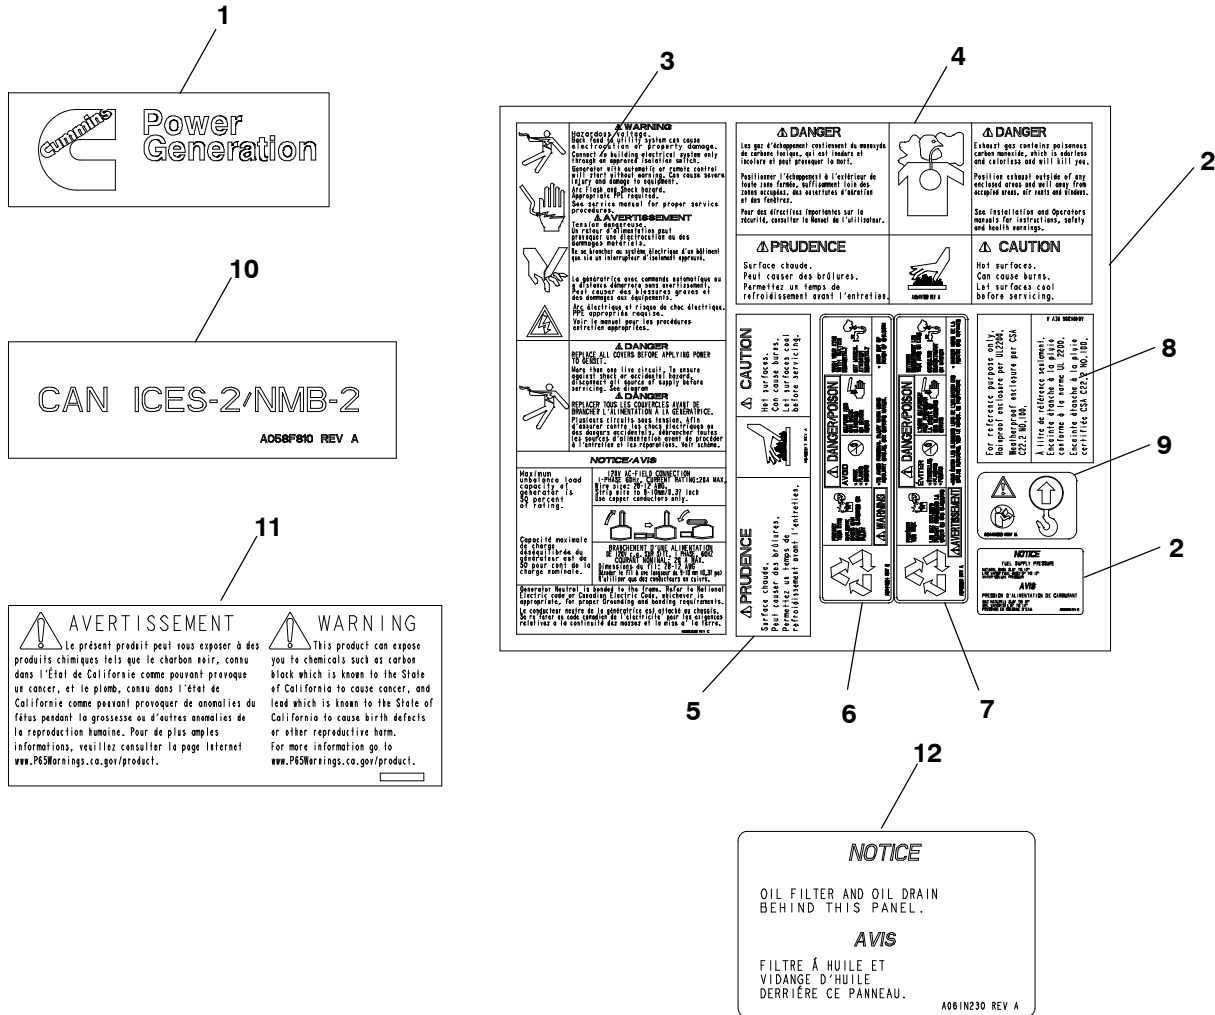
1

Cummins Power Generation

10

CAN ICES-2/NMB-2

A058F810 REV A

11

AVERTISSEMENT

Le présent produit peut vous exposer à des produits chimiques tels que le charbon noir, connu dans l'État de Californie comme pouvant provoquer un cancer, et le plomb, connu dans l'état de Californie comme pouvant provoquer de anomalies du fétus pendant la grossesse ou d'autres anomalies de la reproduction humaine. Pour de plus amples informations, veuillez consulter la page Internet www.P65Warnings.ca.gov/product.

WARNING

This product can expose you to chemicals such as carbon black which is known to the State of California to cause cancer, and lead which is known to the State of California to cause birth defects or other reproductive harm. For more information go to www.P65Warnings.ca.gov/product.

3

4

2

⚠ WARNING

Hazardous Voltage. Back feed to utility system can cause electrocution or property damage. Connect to building electrical system only through an approved isolation switch.

Generator with automatic or remote control will start without warning. Can cause severe injury and damage to equipment.

Arc Flash and Shock hazard. Appropriate PPE required.

See service manual for proper service procedures.

⚠ AVERTISSEMENT

Tension dangereuse. Un retour d'alimentation peut provoquer une électrocution ou des dommages matériels.

Ne se brancher au système électrique d'un bâtiment que via un interrupteur d'isolement approuvé.

La génératrice avec commande automatique ou à distance démarrera sans avertissement. Peut causer des blessures graves et des dommages aux équipements.

Arc électrique et risque de choc électrique. PPE approprié requise.

Voir le manuel pour les procédures entretien appropriées.

⚠ DANGER

REPLACE ALL COVERS BEFORE APPLYING POWER TO GENSET.

More than one live circuit. To ensure against shock or accidental hazard, disconnect all source of supply before servicing. See diagram

⚠ DANGER

REPLACER TOUS LES COUVERCLES AVANT DE BRANCHER L'ALIMENTATION A LA GENERATRICE.

Plusieurs circuits sous tension. Afin d'assurer contre les chocs électriques ou des dangers accidentels, débrancher toutes les sources d'alimentation avant de procéder à l'entretien et les réparations. Voir schéma.

NOTICE/AVIS

Maximum unbalance load capacity of generator is 50 percent of rating.

120V AC-FIELD CONNECTION 1-PHASE 60Hz, CURRENT RATING:28A MAX. Wire size: 20-12 AWG. Strip wire to 8-10mm/0.37 inch Use copper conductors only.

Capacité maximale de charge déséquilibrée du générateur est de 50 pour cent de la charge nominale.

BRANCHEMENT D'UNE ALIMENTATION DE 120V C.A. 1 PHASE, 60HZ COURANT NOMINALE: 28 A MAX. Dimensions du fil: 20-12 AWG. Dénuder le fil à une longueur de 8-10 mm Utiliser que des conducteurs en cuivre.

Generator Neutral is bonded to the frame. Refer to National Electric code or Canadian Electric Code, whichever is appropriate, for proper Grounding and bonding requirements.

Le conducteur neutre de la génératrice est attaché au chassis. Se référer au code canadien de l'électricité pour les exigences relatives à la continuité des masses et la mise à la terre.

⚠ DANGER

Les gaz d'échappement contiennent du monoxyde de carbone toxique, qui est inodore et incolore et peut provoquer la mort.

Positionner l'échappement à l'extérieur de toute zone fermée, suffisamment loin des zones occupées, des ouvertures d'aération et des fenêtres.

Pour des directives importantes sur la sécurité, consulter le Manuel de l'utilisateur.

⚠ DANGER

Exhaust gas contains poisonous carbon monoxide, which is odorless and colorless and will kill you.

Position exhaust outside of any enclosed areas and well away from occupied areas, air vents and windows.

See Installation and Operators manuals for instructions, safety and health warnings.

⚠ PRUDENCE

Surface chaude. Peut causer des brûlures. Permettez un temps de refroidissement avant l'entretien.

⚠ CAUTION

Hot surfaces. Can cause burns. Let surfaces cool before servicing.

⚠ CAUTION

Hot surfaces. Can cause burns. Let surfaces cool before servicing.

⚠ PRUDENCE

Surface chaude. Peut causer des brûlures. Permettez un temps de refroidissement avant l'entretien.

DANGER/POISON

AVOID

⚠ WARNING

DANGER/POISON

ÉVITER

⚠ AVERTISSEMENT

For reference purpose only. Rainproof enclosure per UL2200. Weatherproof enclosure per CSA C22.2 NO.100.

À titre de référence seulement. Enceinte étanche à la pluie conforme à la norme UL 2200. Enceinte étanche à la pluie certifiée CSA C22.2 NO.100.

8

9

2

NOTICE

FUEL SUPPLY PRESSURE

AVIS

PRESSION D'ALIMENTATION DE CARBURANT

5

6

7

12

NOTICE

OIL FILTER AND OIL DRAIN BEHIND THIS PANEL.

AVIS

FILTRE Á HUILE ET VIDANGE D'HUILE DERRIÉRE CE PANNEAU.

A061N230 REV A